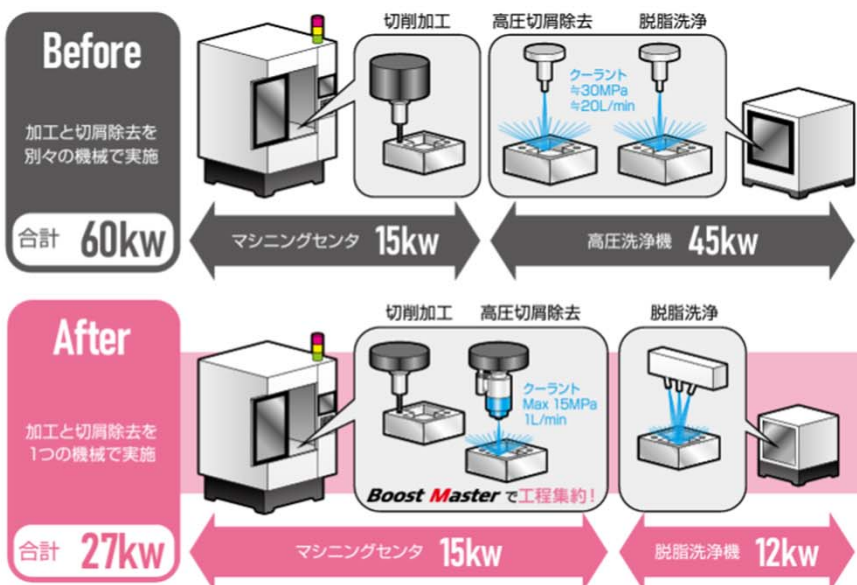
Before

加工と切屑除去を別々の機械で実施

合計 60kw

切削加工

高圧切屑除去

脱脂洗浄

クーラント
≒30MPa
≒20L/min

マシニングセンタ 15kw

高圧洗浄機 45kw

After

加工と切屑除去を1つの機械で実施

合計 27kw

切削加工

高圧切屑除去

脱脂洗浄

クーラント
Max 15MPa
1L/min

Boost Master で工程集約！

マシニングセンタ 15kw

脱脂洗浄機 12kw